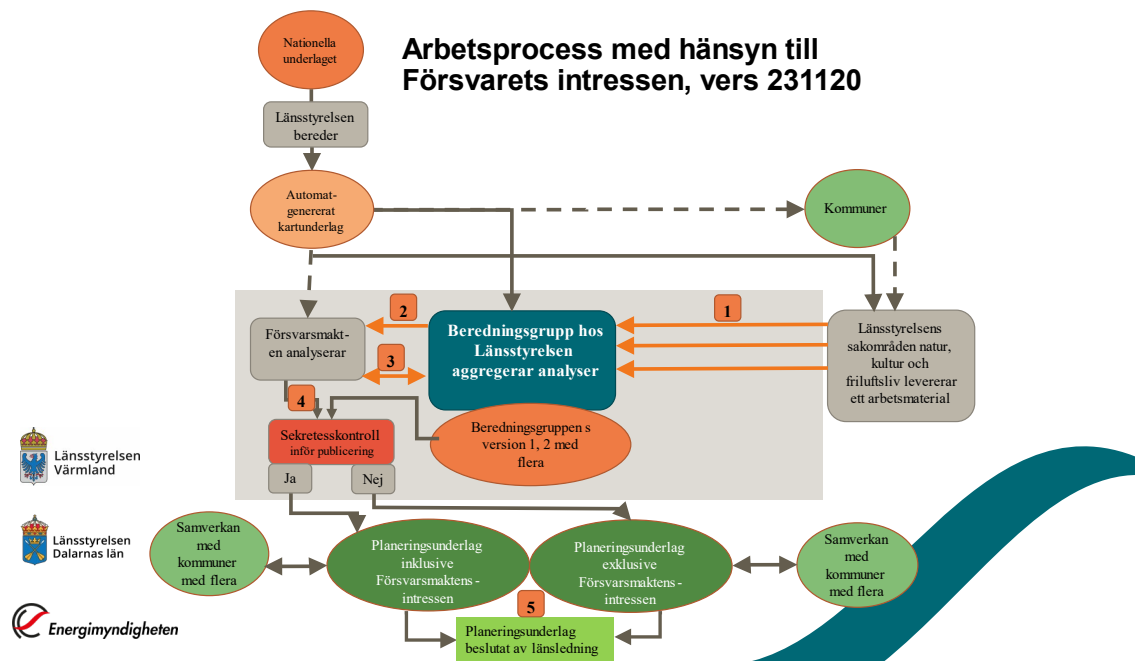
Arbetsprocess med hänsyn till Försvarets intressen, vers 231120

Nationella underlaget

Länsstyrelsen bereder

Automat-genererat kartunderlag

Kommuner

Försvarsmakten analyserar

2

Beredningsgrupp hos Länsstyrelsen aggregerar analyser

1

Länsstyrelsens sakområden natur, kultur och friluftsliv levererar ett arbetsmaterial

3

4

Sekretesskontroll inför publicering

Beredningsgruppen s version 1, 2 med flera

Ja

Nej

Länsstyrelsen Värmland

Länsstyrelsen Dalarnas län

Samverkan med kommuner med flera

Planeringsunderlag inklusive Försvarsmaktens-intressen

Planeringsunderlag exklusive Försvarsmaktens-intressen

Samverkan med kommuner med flera

5

Planeringsunderlag beslutat av länsledning

Energimyndigheten